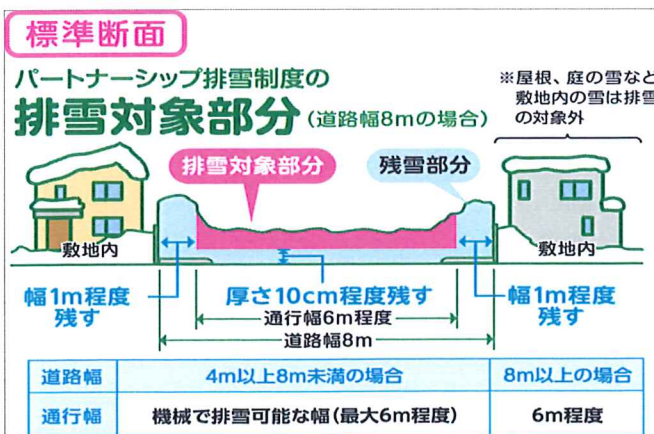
標準断面

パートナーシップ排雪制度の
排雪対象部分（道路幅8mの場合）

※屋根、庭の雪など
敷地内の雪は排雪
の対象外

排雪対象部分

残雪部分

敷地内

敷地内

幅1m程度
残す

厚さ10cm程度残す

幅1m程度
残す

通行幅6m程度

道路幅8m

| 道路幅 | 4m以上8m未満の場合 | 8m以上の場合 |
|---|---|---|
| 通行幅 | 機械で排雪可能な幅（最大6m程度） | 6m程度 |